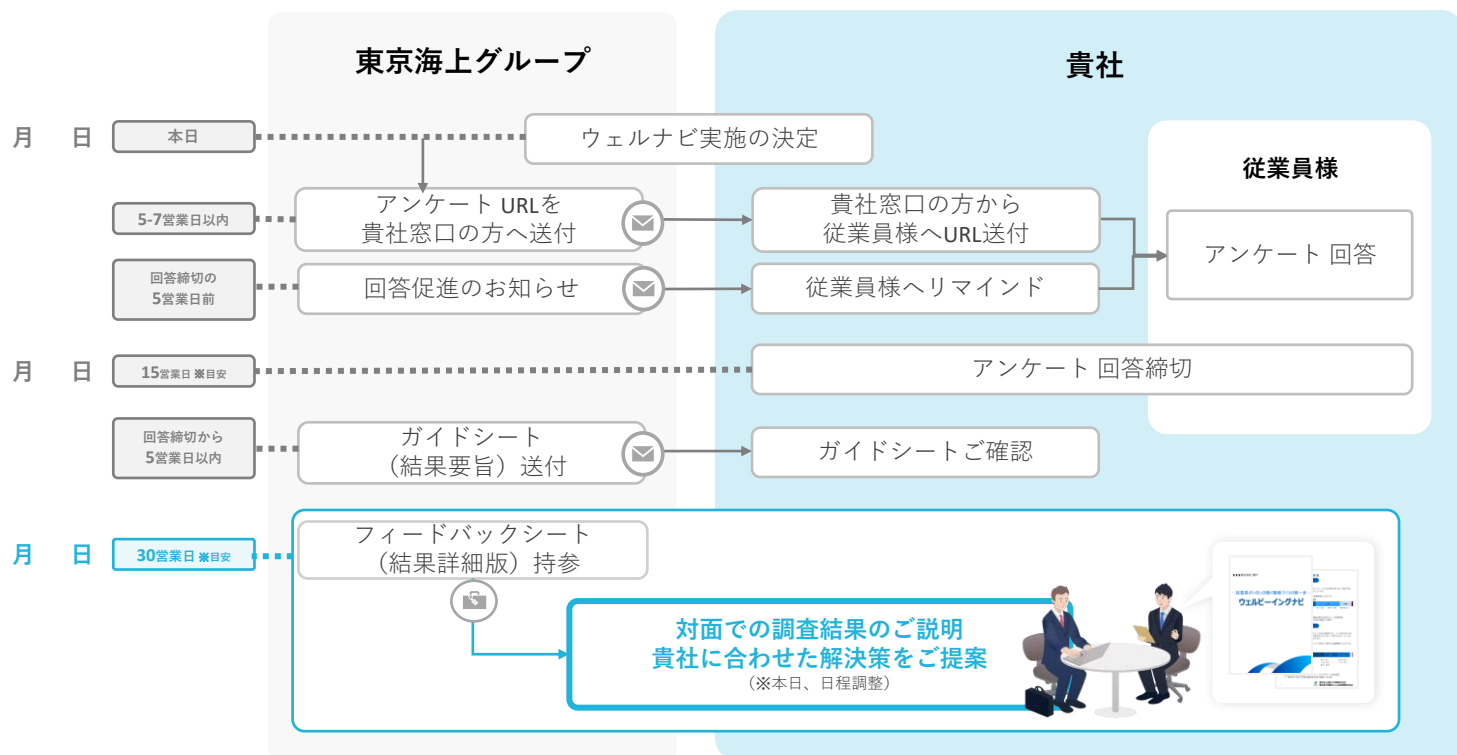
東京海上グループ

貴社

従業員様

月　日　本日

ウェルナビ実施の決定

5-7営業日以内

アンケート URLを貴社窓口の方へ送付

貴社窓口の方から従業員様へURL送付

アンケート 回答

回答締切の5営業日前

回答促進のお知らせ

従業員様へリマインド

月　日　15営業日 ※目安

アンケート 回答締切

回答締切から5営業日以内

ガイドシート（結果要旨）送付

ガイドシートご確認

月　日　30営業日 ※目安

フィードバックシート（結果詳細版）持参

対面での調査結果のご説明
貴社に合わせた解決策をご提案
（※本日、日程調整）

ウェルビーイングナビ